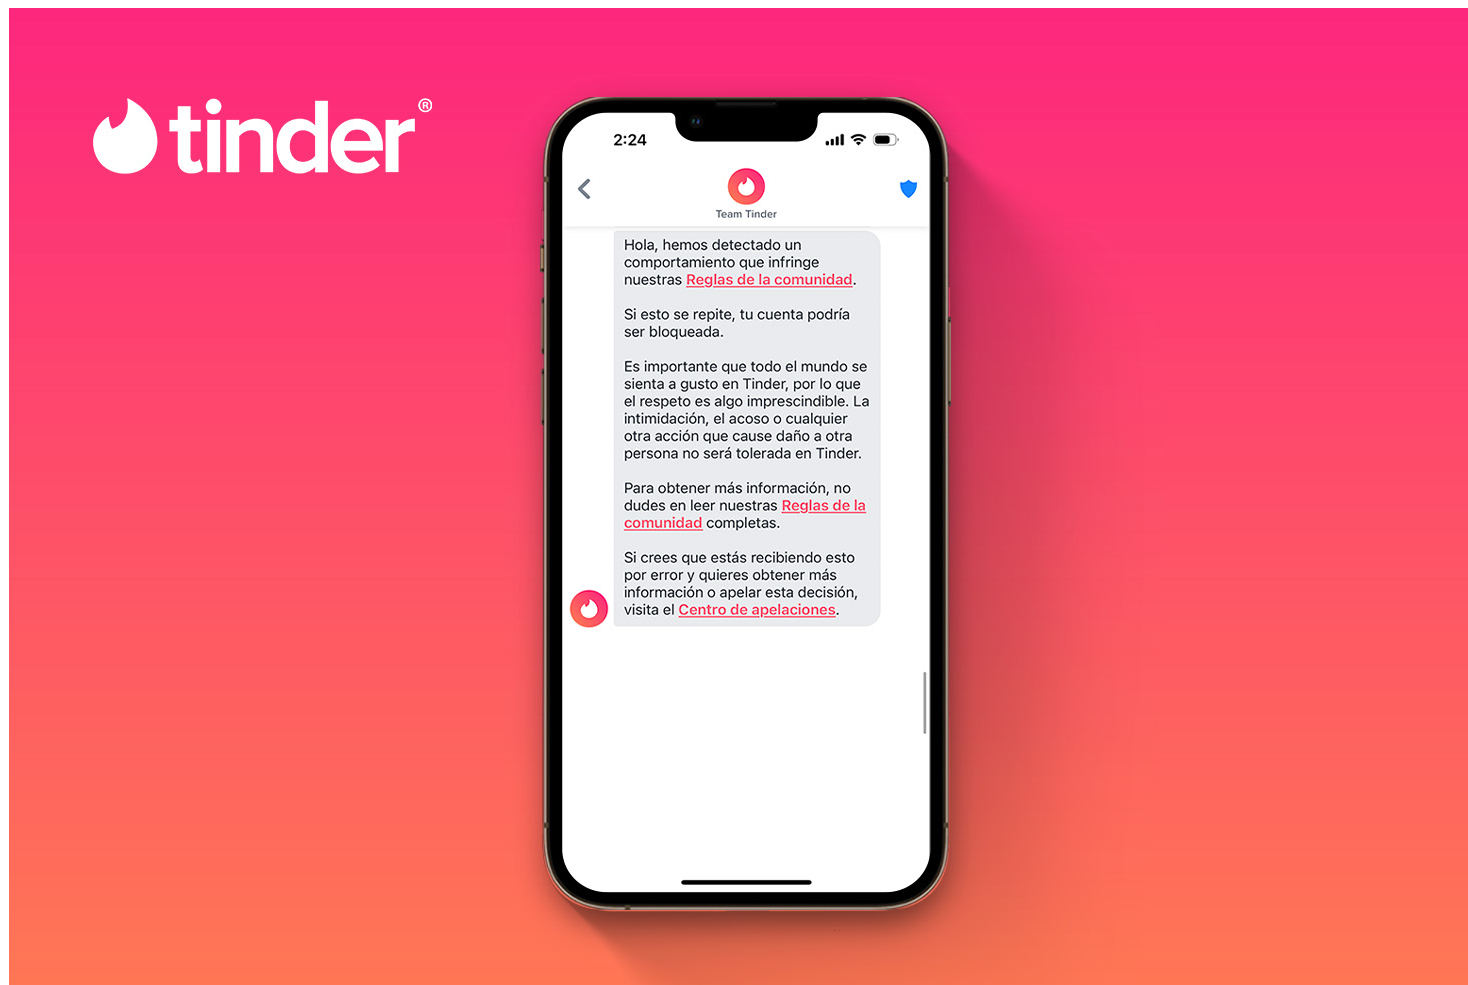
tinder®

2:24

Team Tinder

Hola, hemos detectado un comportamiento que infringe nuestras Reglas de la comunidad.

Si esto se repite, tu cuenta podría ser bloqueada.

Es importante que todo el mundo se sienta a gusto en Tinder, por lo que el respeto es algo imprescindible. La intimidación, el acoso o cualquier otra acción que cause daño a otra persona no será tolerada en Tinder.

Para obtener más información, no dudes en leer nuestras Reglas de la comunidad completas.

Si crees que estás recibiendo esto por error y quieres obtener más información o apelar esta decisión, visita el Centro de apelaciones.